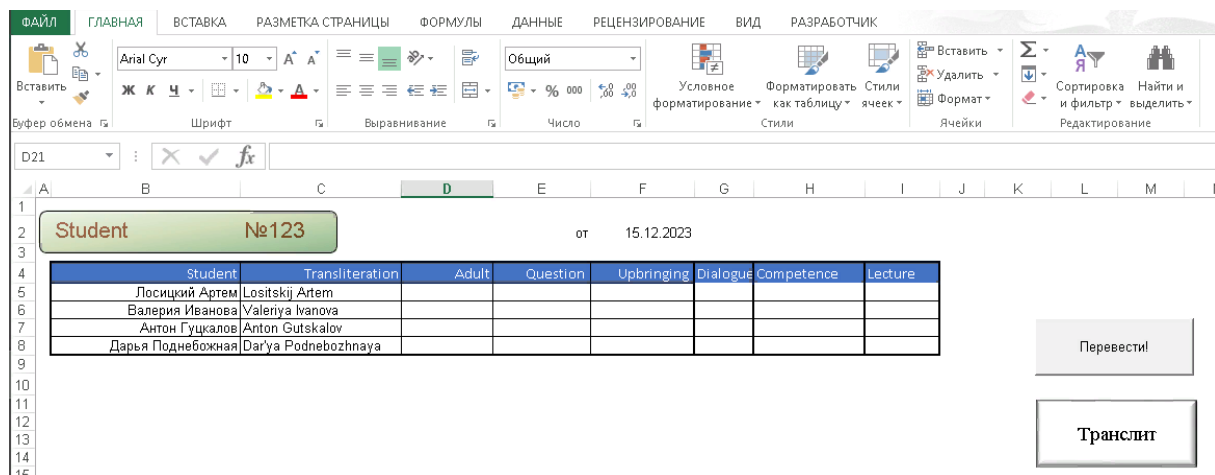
ФАЙЛ ГЛАВНАЯ ВСТАВКА РАЗМЕТКА СТРАНИЦЫ ФОРМУЛЫ ДАННЫЕ РЕЦЕНЗИРОВАНИЕ ВИД РАЗРАБОТЧИК

Вставить
Буфер обмена
Arial Cyr 10
Ж К Ч
Шрифт
Выравнивание
Общий
% 000
Число
Условное форматирование
Форматировать как таблицу
Стили ячеек
Стили
Вставить
Удалить
Формат
Ячейки
Сортировка и фильтр
Найти и выделить
Редактирование

D21 $f_x$

| | A | B | C | D | E | F | G | H | I | J | K | L | M |
|---|---|---|---|---|---|---|---|---|---|---|---|---|---|
| 1 | | | | | | | | | | | | | |
| 2 | | Student | №123 | | от | 15.12.2023 | | | | | | | |
| 3 | | | | | | | | | | | | | |
| 4 | | Student | Transliteration | Adult | Question | Upbringing | Dialogue | Competence | Lecture | | | | |
| 5 | | Лосицкий Артем | Lositskij Artem | | | | | | | | | | |
| 6 | | Валерия Иванова | Valeriya Ivanova | | | | | | | | | | |
| 7 | | Антон Гуцкалов | Anton Gutskalov | | | | | | | | | | |
| 8 | | Дарья Поднебожная | Dar'ya Podnebozhnaya | | | | | | | | | | |
| 9 | | | | | | | | | | | | | |
| 10 | | | | | | | | | | | | | |
| 11 | | | | | | | | | | | | | |
| 12 | | | | | | | | | | | | | |
| 13 | | | | | | | | | | | | | |
| 14 | | | | | | | | | | | | | |
| 15 | | | | | | | | | | | | | |

Перевести!

Транслит